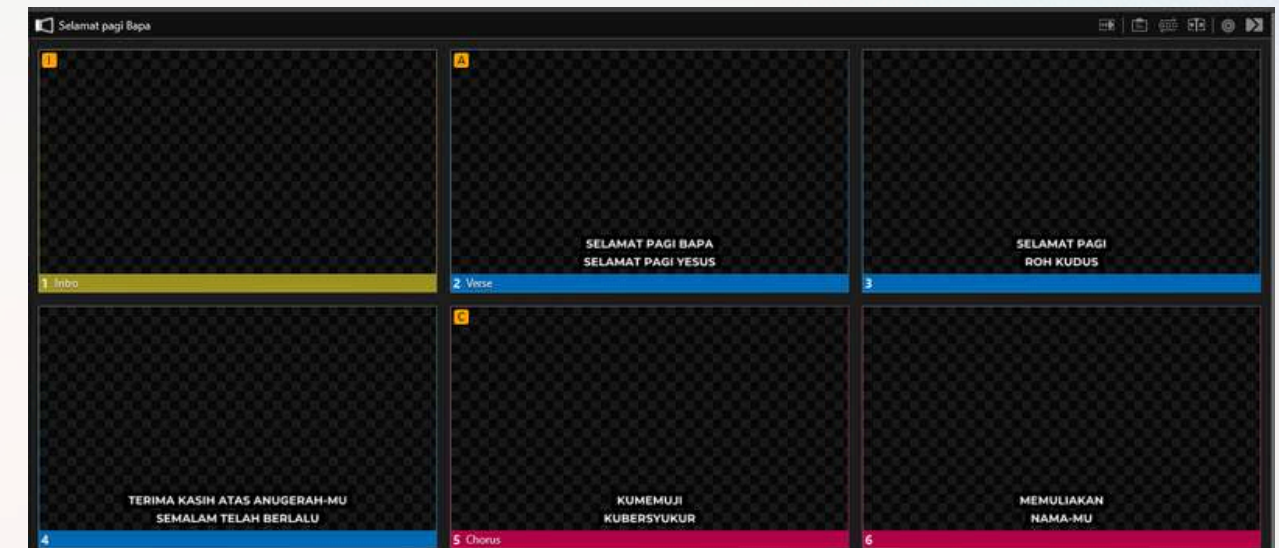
Selamat pagi Bapa

I

1 Intro

A

SELAMAT PAGI BAPA
SELAMAT PAGI YESUS

2 Verse

SELAMAT PAGI
ROH KUDUS

3

TERIMA KASIH ATAS ANUGERAH-MU
SEMALAM TELAH BERLALU

4

C

KUMEMUJI
KUBERSYUKUR

5 Chorus

MEMULIAKAN
NAMA-MU

6